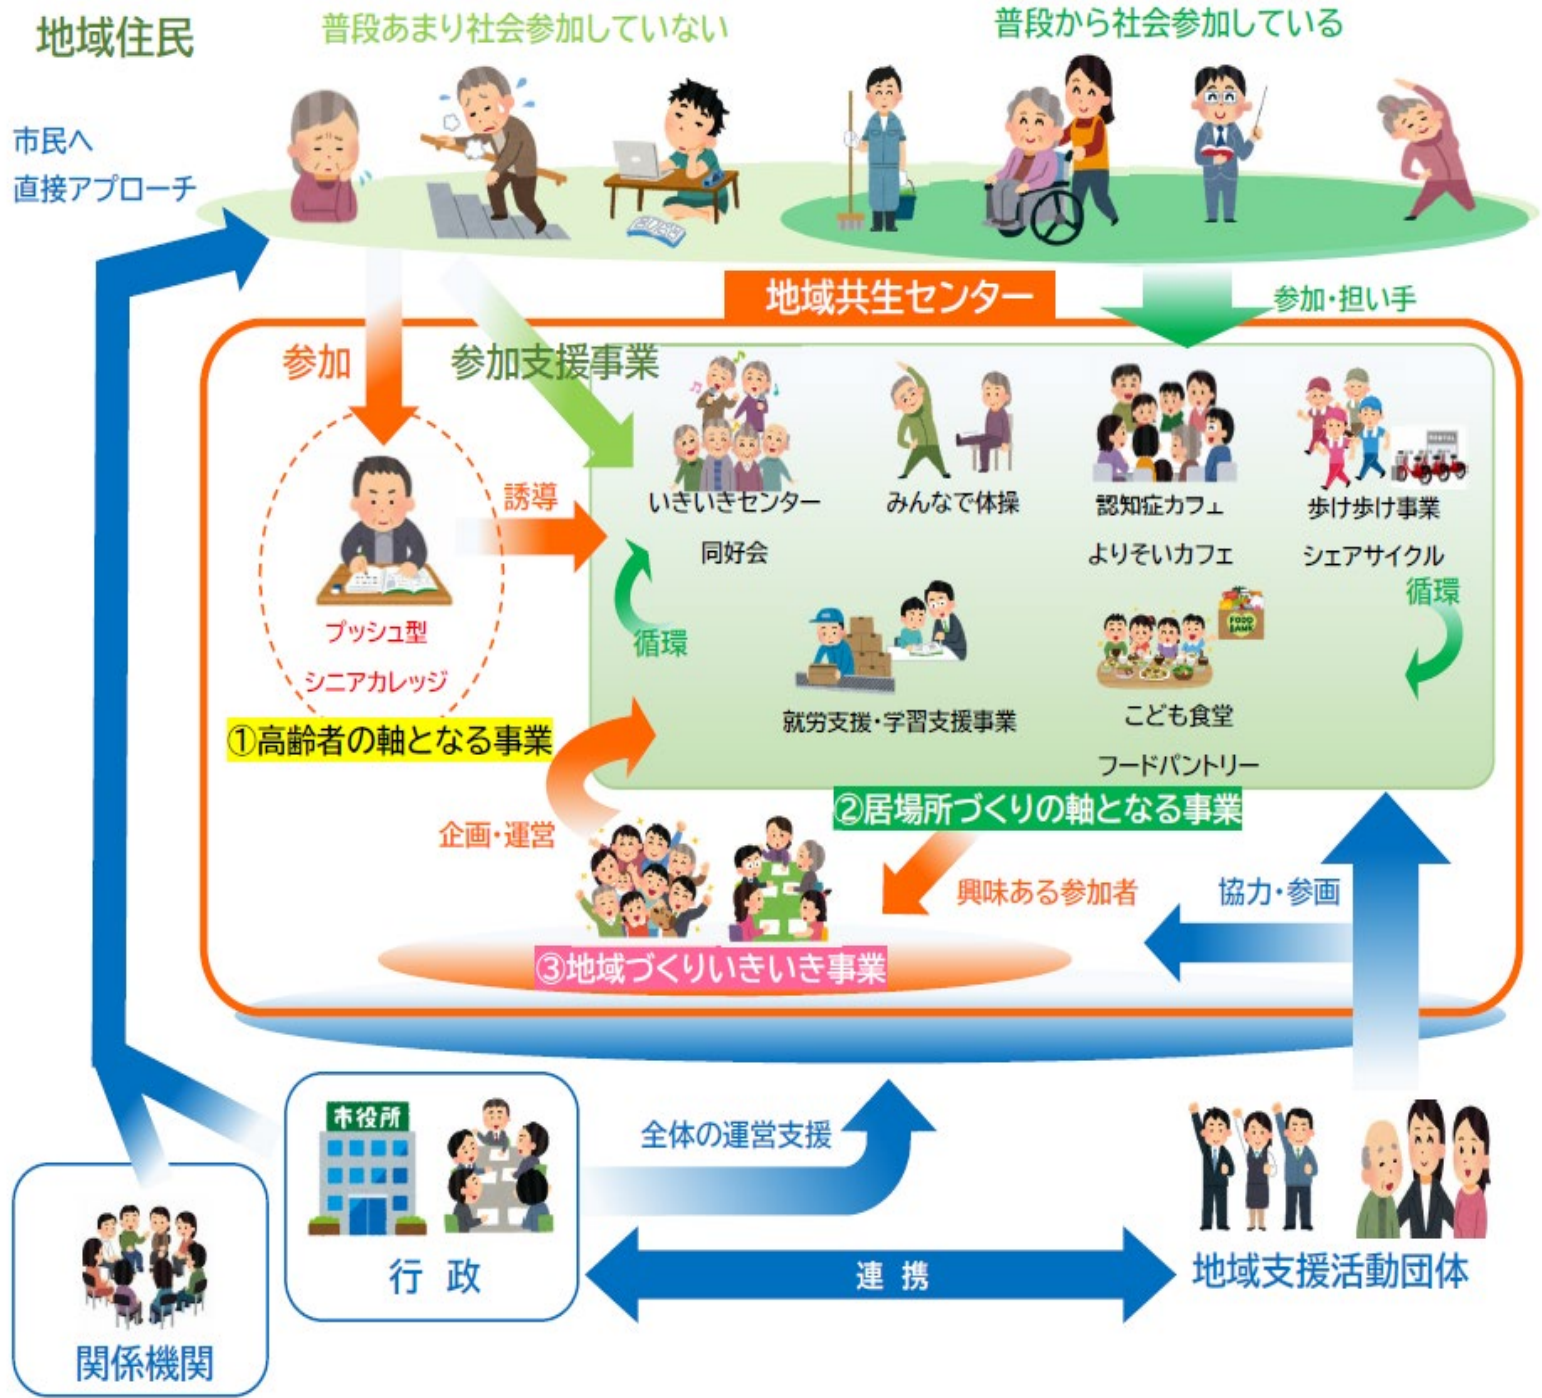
地域住民

普段あまり社会参加していない

普段から社会参加している

市民へ
直接アプローチ

地域共生センター

参加・担い手

参加

参加支援事業

誘導

いきいきセンター
同好会

みんなで体操

認知症カフェ
よりそいカフェ

歩け歩け事業
シェアサイクル

循環

循環

プッシュ型
シニアカレッジ

就労支援・学習支援事業

こども食堂
フードパントリー

①高齢者の軸となる事業

②居場所づくりの軸となる事業

企画・運営

興味ある参加者

協力・参画

③地域づくりいきいき事業

市役所

行 政

全体の運営支援

連 携

地域支援活動団体

関係機関